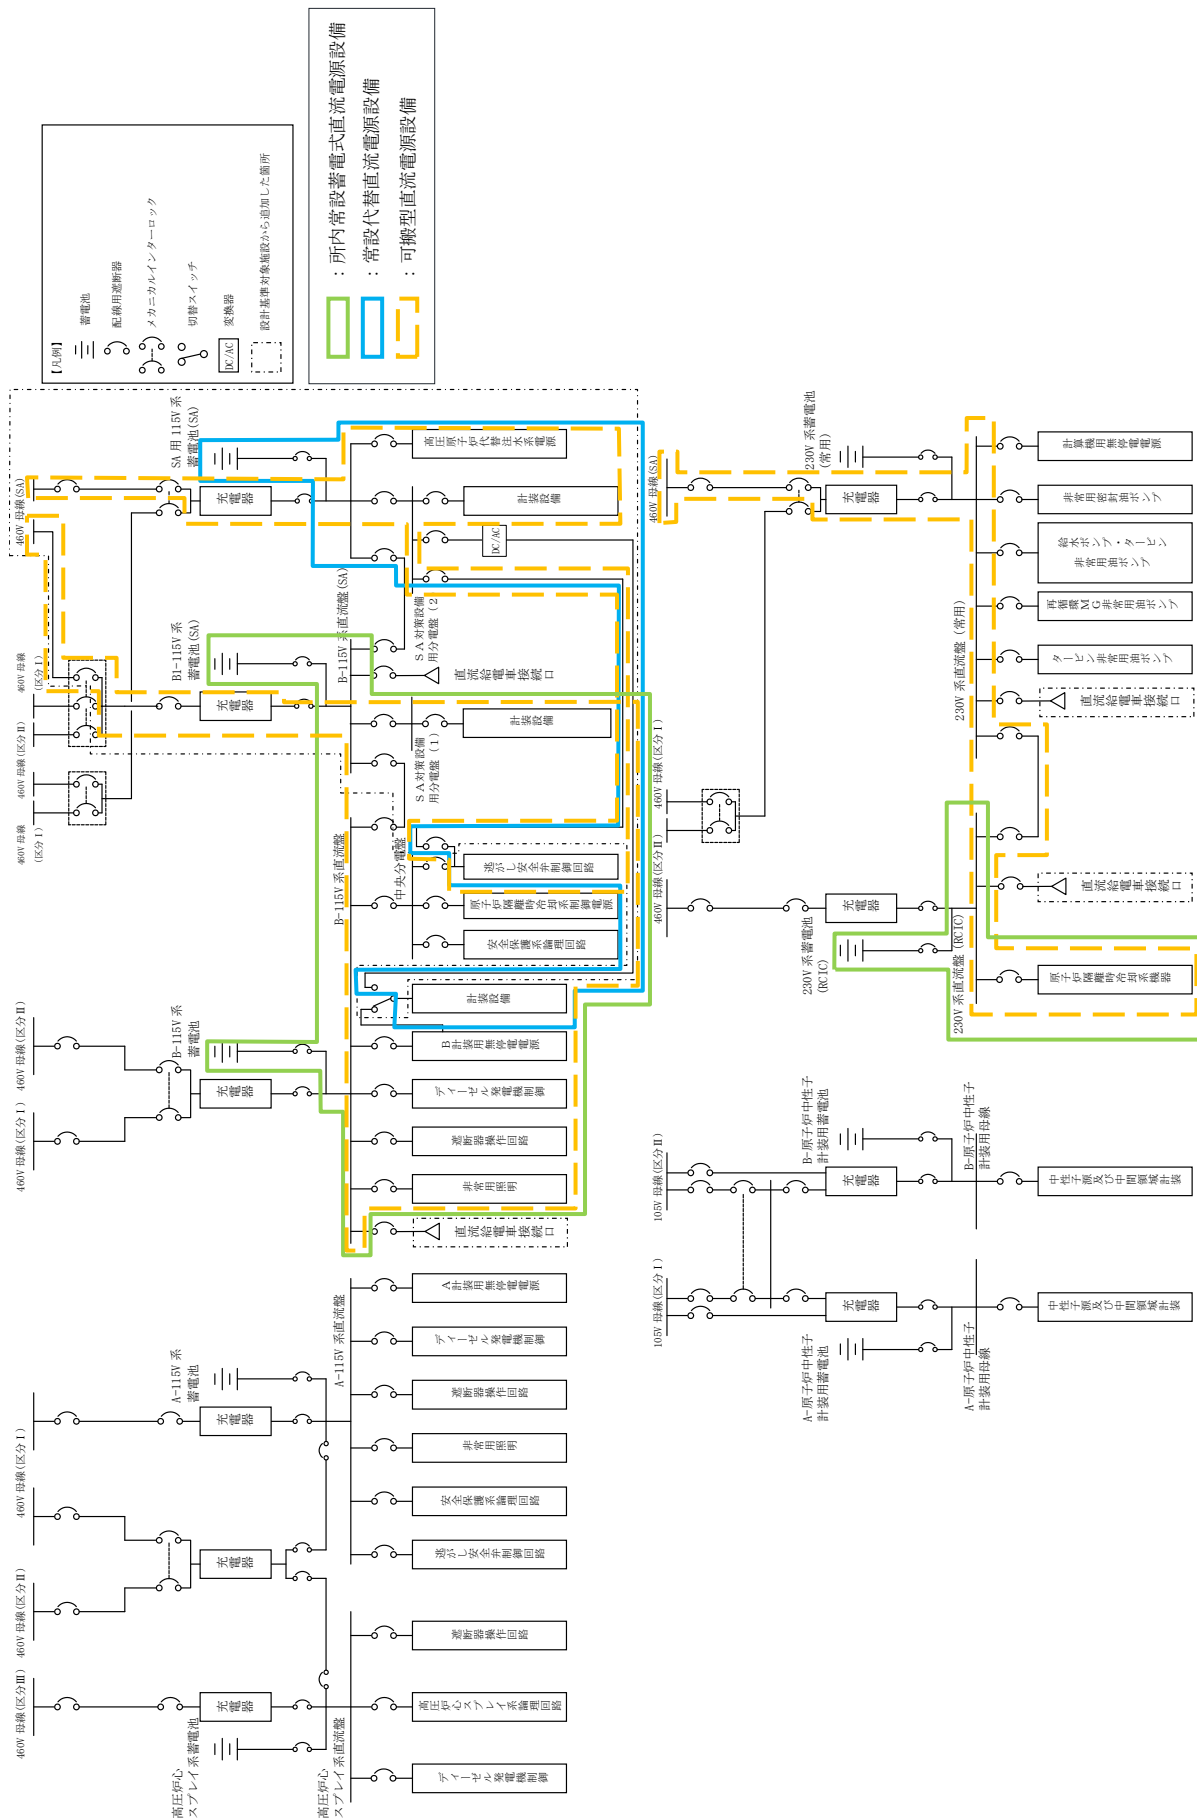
：所内常設蓄電式直流電源設備
：常設代替直流電源設備
：可搬型直流電源設備

【凡例】
蓄電池
配線用遮断器
メカニカルインターロック
切替スイッチ
変換器
DC/AC
設計基準対象施設から追加した箇所

460V 母線(SA)
SA 用 115V 系蓄電池(SA)
充電器
高圧原子炉代替注水系電源
計装設備
DC/AC
SA対策設備用分電盤(2)
直流給電車接続口
B-115V 系直流盤(SA)
B1-115V 系蓄電池(SA)
充電器
460V 母線(区分 I)
460V 母線(区分 II)
460V 母線(区分 I)
計装設備
SA対策設備用分電盤(1)
中央分電盤
逃がし安全弁制御回路
原子炉隔離時冷却系制御電源
安全保護系論理回路
B-115V 系直流盤
計装設備
B-115V 系蓄電池
充電器
460V 母線(区分 II)
460V 母線(区分 I)
B計装用無停電電源
ディーゼル発電機制御
遮断器操作回路
非常用照明
直流給電車接続口
A計装用無停電電源
A-115V 系直流盤
ディーゼル発電機制御
A-115V 系蓄電池
充電器
遮断器操作回路
非常用照明
460V 母線(区分 I)
安全保護系論理回路
逃がし安全弁制御回路
充電器
460V 母線(区分 II)
遮断器操作回路
460V 母線(区分 III)
充電器
高圧炉心スプレイ系論理回路
高圧炉心スプレイ系蓄電池
高圧炉心スプレイ系直流盤
ディーゼル発電機制御

230V 系蓄電池(常用)
460V 母線(SA)
充電器
計算機用無停電電源
非常用密封油ポンプ
給水ポンプ・タービン非常用油ポンプ
再循環MG非常用油ポンプ
230V 系直流盤(常用)
タービン非常用油ポンプ
直流給電車接続口
460V 母線(区分 I)
460V 母線(区分 II)
充電器
230V 系蓄電池(RCIC)
直流給電車接続口
230V 系直流盤(RCIC)
原子炉隔離時冷却系機器
B-原子炉中性子計装用蓄電池
B-原子炉中性子計装用母線
105V 母線(区分 II)
充電器
中性子源及び中間領域計装
105V 母線(区分 I)
充電器
中性子源及び中間領域計装
A-原子炉中性子計装用蓄電池
A-原子炉中性子計装用母線